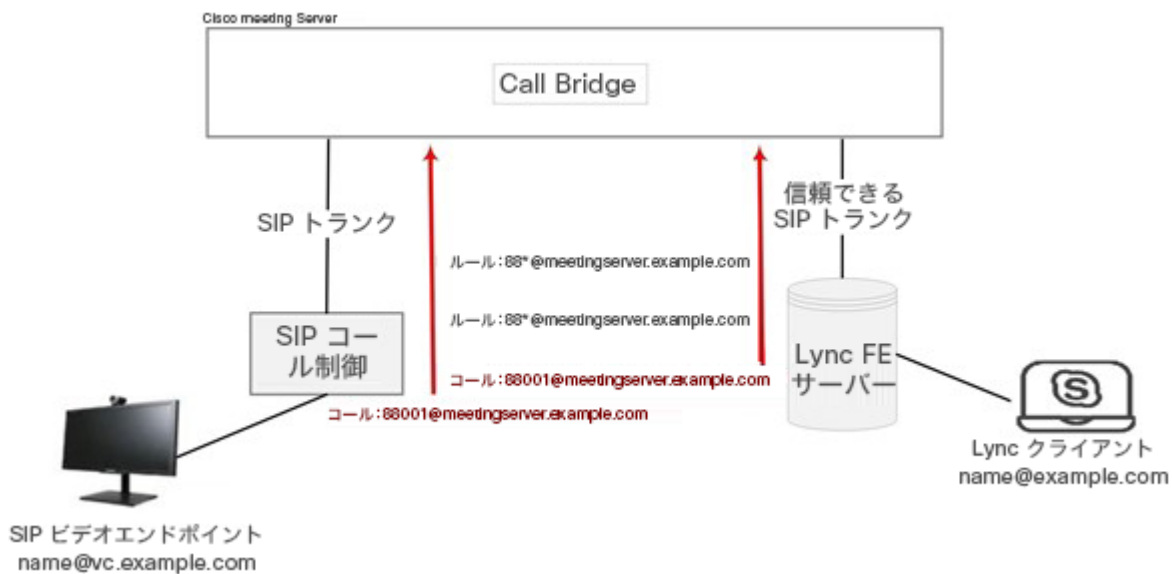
Cisco meeting Server

Call Bridge

SIP トランク

信頼できる SIP トランク

ルール：88* @meetingserver.example.com

ルール：88* @meetingserver.example.com

SIP コール制御

コール：88001@meetingserver.example.com

コール：88001@meetingserver.example.com

Lync FE サーバー

Lync クライアント name@example.com

SIP ビデオエンドポイント name@vc.example.com